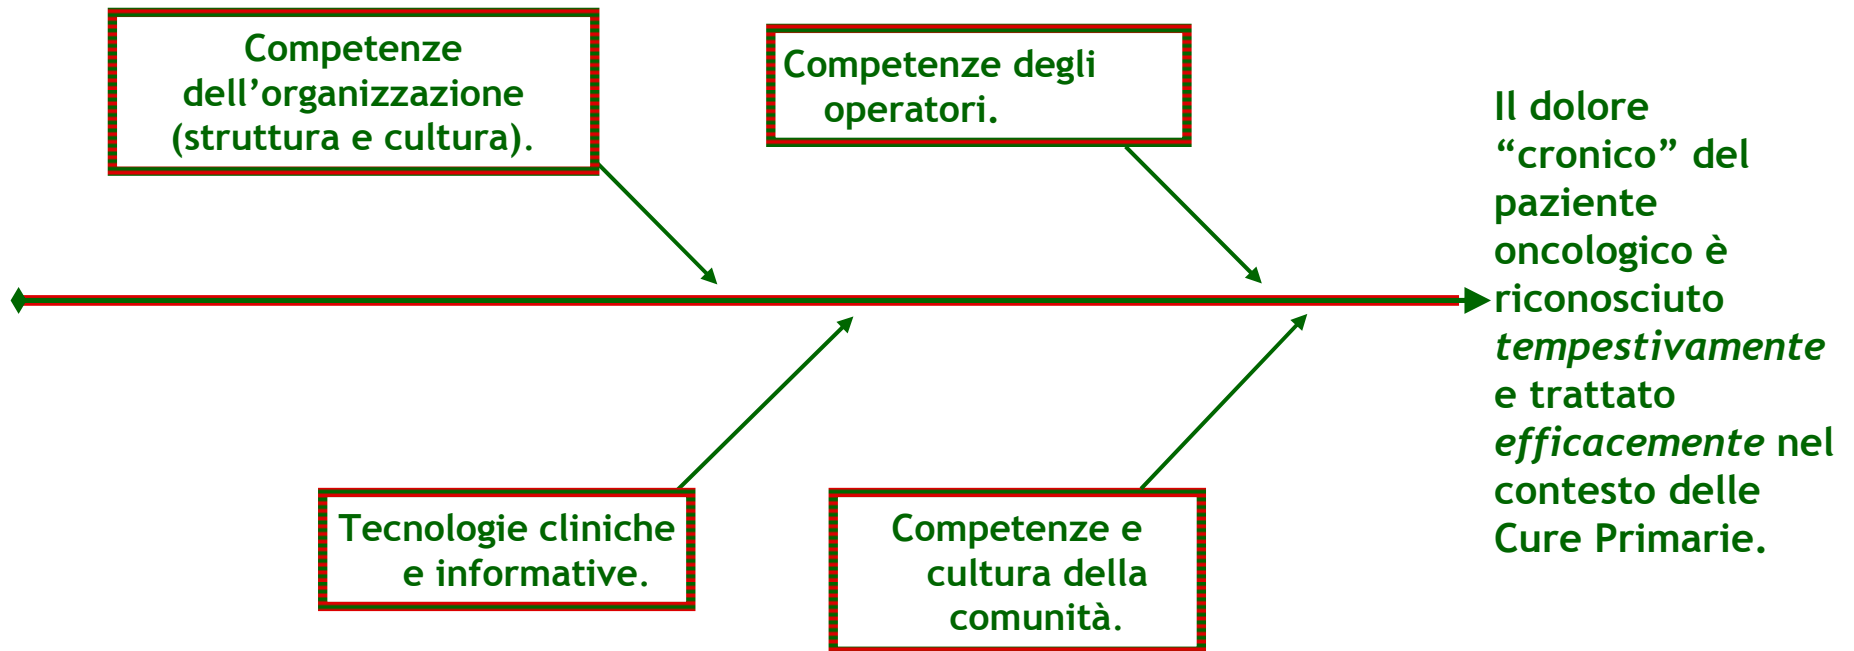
Competenze dell’organizzazione (struttura e cultura).

Competenze degli operatori.

Tecnologie cliniche e informative.

Competenze e cultura della comunità.

Il dolore “cronico” del paziente oncologico è riconosciuto *tempestivamente* e trattato *efficacemente* nel contesto delle Cure Primarie.